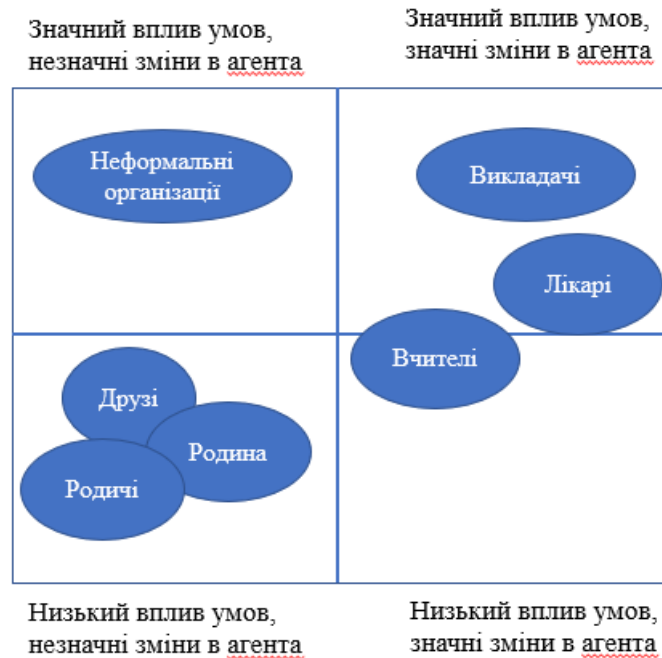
Значний вплив умов, незначні зміни в агента

Значний вплив умов, значні зміни в агента

Неформальні організації

Викладачі

Лікарі

Вчителі

Друзі

Родина

Родичі

Низький вплив умов, незначні зміни в агента

Низький вплив умов, значні зміни в агента